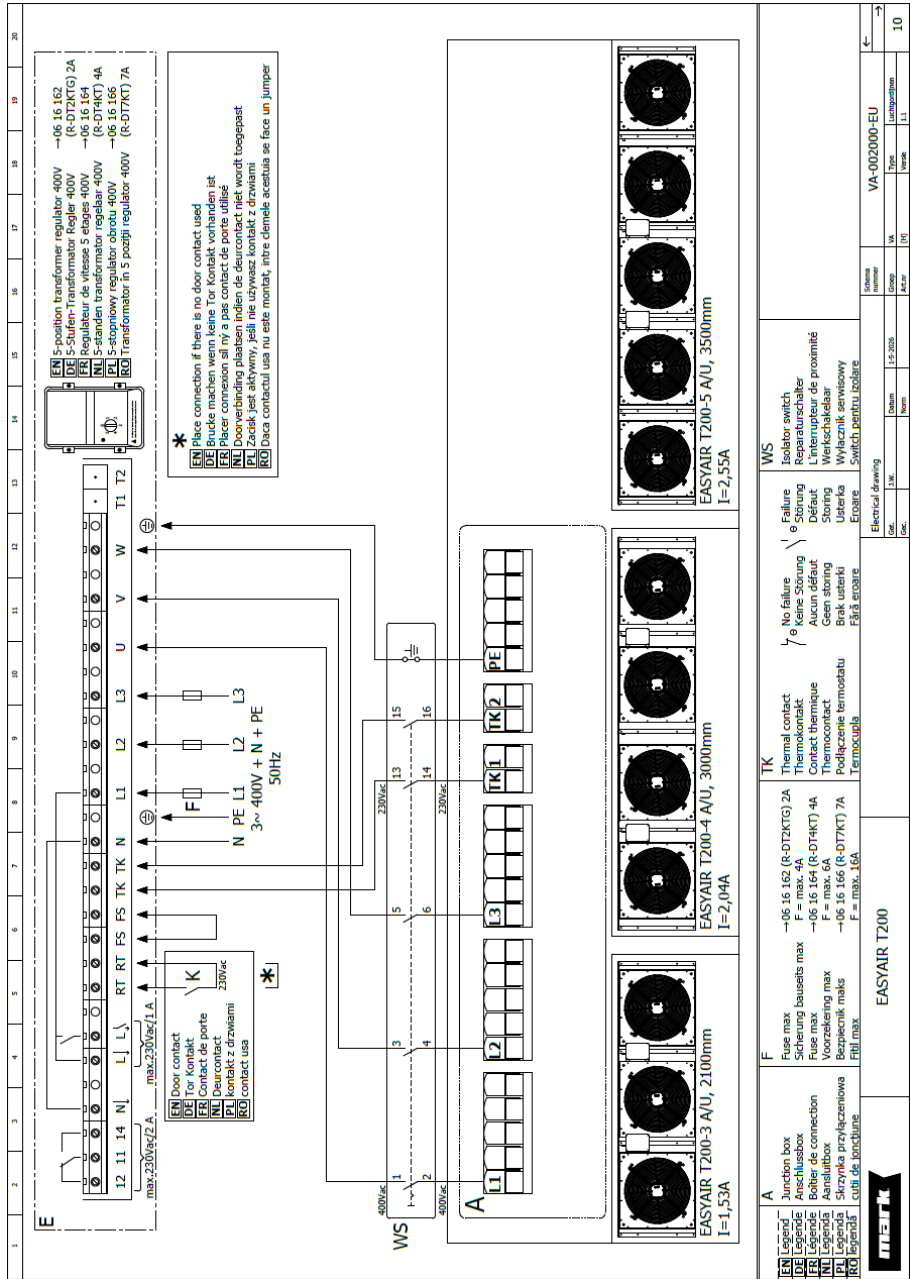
E

12 11 14 N L L RT RT FS FS TK TK N L1 L2 L3 U V W T1 T2

max.230Vac/2 A
max.230Vac/1 A

EN Door contact
DE Tor Kontakt
FR Contact de porte
NL Deurcontact
PL kontakt z drzwiami
RO contact usa

K 230Vac

*

F
N PE L1 L2 L3
3~ 400V + N + PE
50Hz

EN 5-position transformer regulator 400V
DE 5-Stufen-Transformator Regler 400V
FR Regulateur de vitesse 5 etages 400V
NL 5-standen transformator regelaar 400V
PL 5-stopniowy regulator obrotu 400V
RO Transformator in 5 pozitii regulator 400V
~06 16 162 (R-DT2KTG) 2A
~06 16 164 (R-DT4KT) 4A
~06 16 166 (R-DT7KT) 7A

*
EN Place connection if there is no door contact used
DE Brucke machen wenn keine Tor Kontakt vorhanden ist
FR Placer connexion si n'y a pas contact de porte utilisé
NL Doorverbinding plaatsen indien de deurcontact niet wordt toegepast
PL Zacisk jest aktywny, jeśli nie używasz kontakt z drzwiami
RO Daca contactul usa nu este montat, intre clemele acestuia se face un jumper

400Vac
WS
1 2
400Vac
3 4 5 6
230Vac
13 14 15 16
230Vac

A
L1 L2 L3 TK1 TK2 PE

EASYAIR T200-3 A/U, 2100mm
I=1,53A
EASYAIR T200-4 A/U, 3000mm
I=2,04A
EASYAIR T200-5 A/U, 3500mm
I=2,55A

EN Legend
DE Legende
FR Legende
NL Legende
PL Legenda
RO Legenda

A
Junction box
Anschlussbox
Boîtier de connection
Aansluitbox
Skrzynka przyłączeniowa
cutii de jonctiune

F
Fuse max
Sicherung bauseits max
Fuse max
Voorzekering max
Bezpiecznik maks
Fitil max
~06 16 162 (R-DT2KTG) 2A
F = max. 4A
~06 16 164 (R-DT4KT) 4A
F = max. 6A
~06 16 166 (R-DT7KT) 7A
F = max. 16A

TK
Thermal contact
Thermokontakt
Contact thermique
Thermocontact
Podłączenie termostatu
Termocupla

No failure
Keine Störung
Aucun défaut
Geen storing
Brak usterki
Fără eroare

Failure
Störung
Défaut
Storing
Usterka
Eroare

WS
Isolator switch
Reparaturschalter
L'interrupteur de proximité
Werkschakelaar
Wyłącznik serwisowy
Switch pentru izolare

EASYAIR T200

Electrical drawing
Schema nummer VA-002000-EU
Get. J.W. Datum 1-5-2026 Groep VA Type Luchtgordijnen
Gec. Norm Art.nr [H] Versie 1.1
10